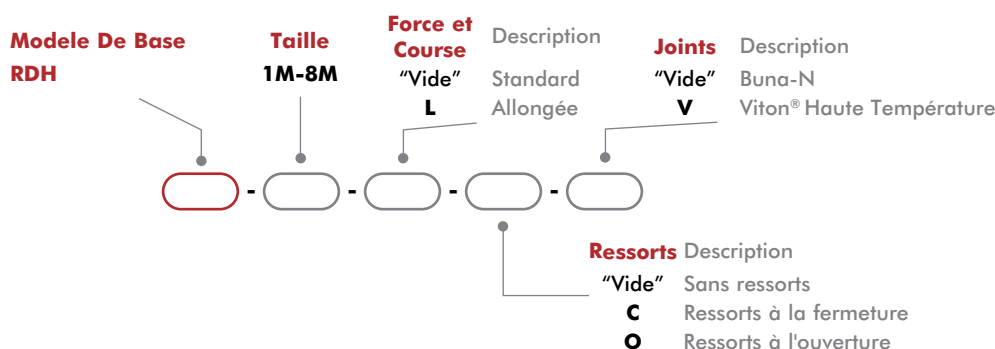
Modele De Base
RDH

Taille
1M-8M

Force et Course | Description
"Vide" Standard
L Allongée

Joints | Description
"Vide" Buna-N
V Viton® Haute Température

- - - -

Ressorts | Description
"Vide" Sans ressorts
C Ressorts à la fermeture
O Ressorts à l'ouverture